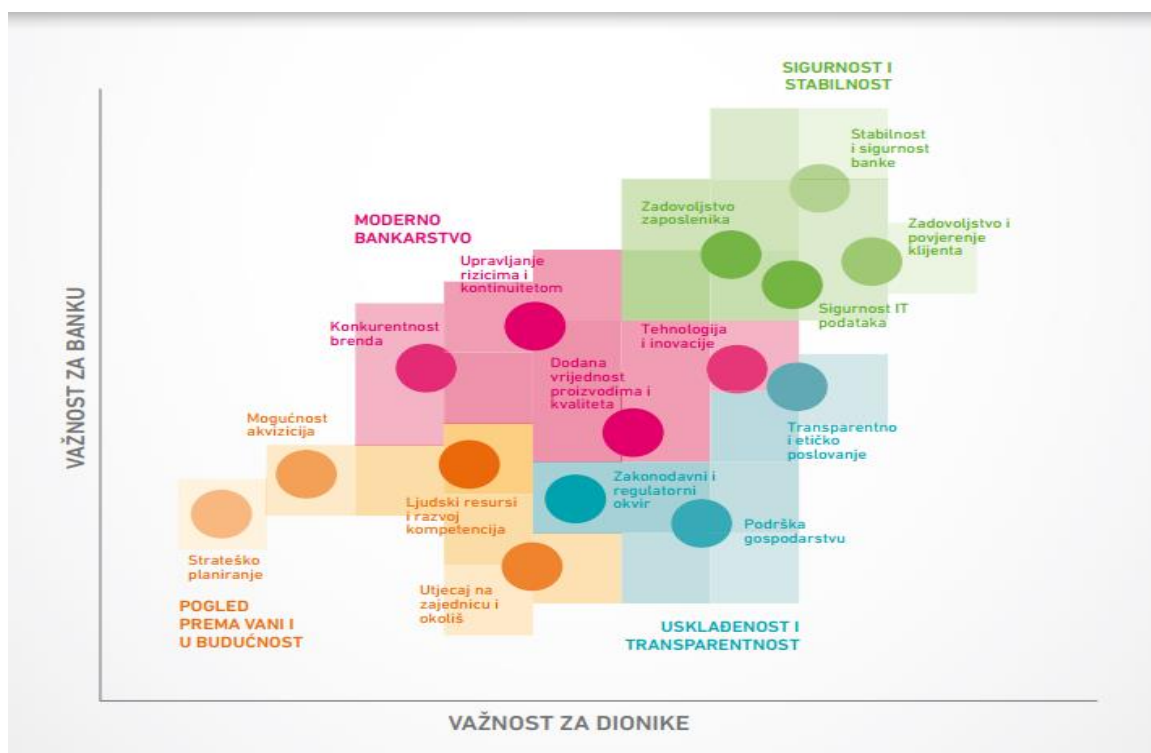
SIGURNOST I STABILNOST

Stabilnost i sigurnost banke

Zadovoljstvo zaposlenika

Zadovoljstvo i povjerenje klijenta

Sigurnost IT podataka

MODERNO BANKARSTVO

Upravljanje rizicima i kontinuitetom

Konkurentnost brenda

Tehnologija i inovacije

Dodana vrijednost proizvodima i kvaliteta

Transparentno i etičko poslovanje

Mogućnost akvizicija

Ljudski resursi i razvoj kompetencija

Zakonodavni i regulatorni okvir

Podrška gospodarstvu

Strateško planiranje

Utjecaj na zajednicu i okoliš

POGLED PREMA VANI I U BUDUĆNOST

USKLAĐENOST I TRANSPARENTNOST

VAŽNOST ZA BANKU

VAŽNOST ZA DIONIKE